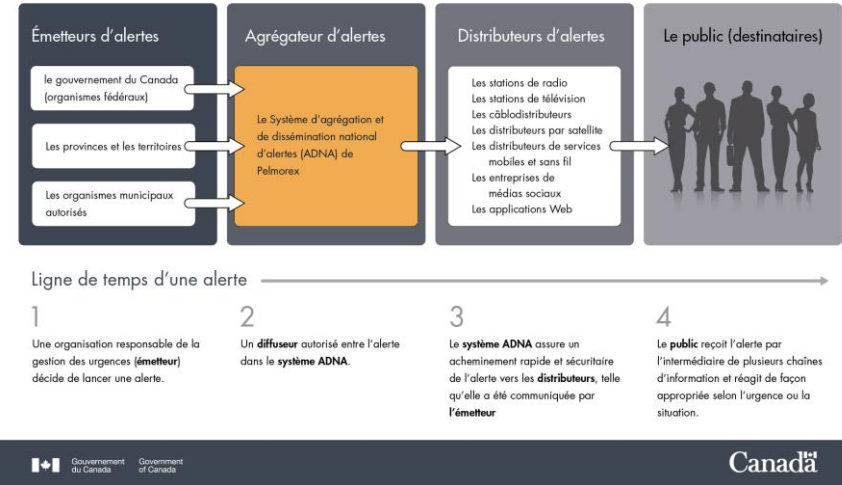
Émetteurs d'alertes

le gouvernement du Canada (organismes fédéraux)

Les provinces et les territoires

Les organismes municipaux autorisés

Agrégateur d'alertes

Le Système d'agrégation et de dissémination national d'alertes (ADNA) de Pelmorex

Distributeurs d'alertes

Les stations de radio
Les stations de télévision
Les câblodistributeurs
Les distributeurs par satellite
Les distributeurs de services mobiles et sans fil
Les entreprises de médias sociaux
Les applications Web

Le public (destinataires)

Ligne de temps d'une alerte

1

Une organisation responsable de la gestion des urgences (émetteur) décide de lancer une alerte.

2

Un diffuseur autorisé entre l'alerte dans le système ADNA.

3

Le système ADNA assure un acheminement rapide et sécuritaire de l'alerte vers les distributeurs, telle qu'elle a été communiquée par l'émetteur

4

Le public reçoit l'alerte par l'intermédiaire de plusieurs chaînes d'information et réagit de façon appropriée selon l'urgence ou la situation.

Gouvernement du Canada Government of Canada

Canada